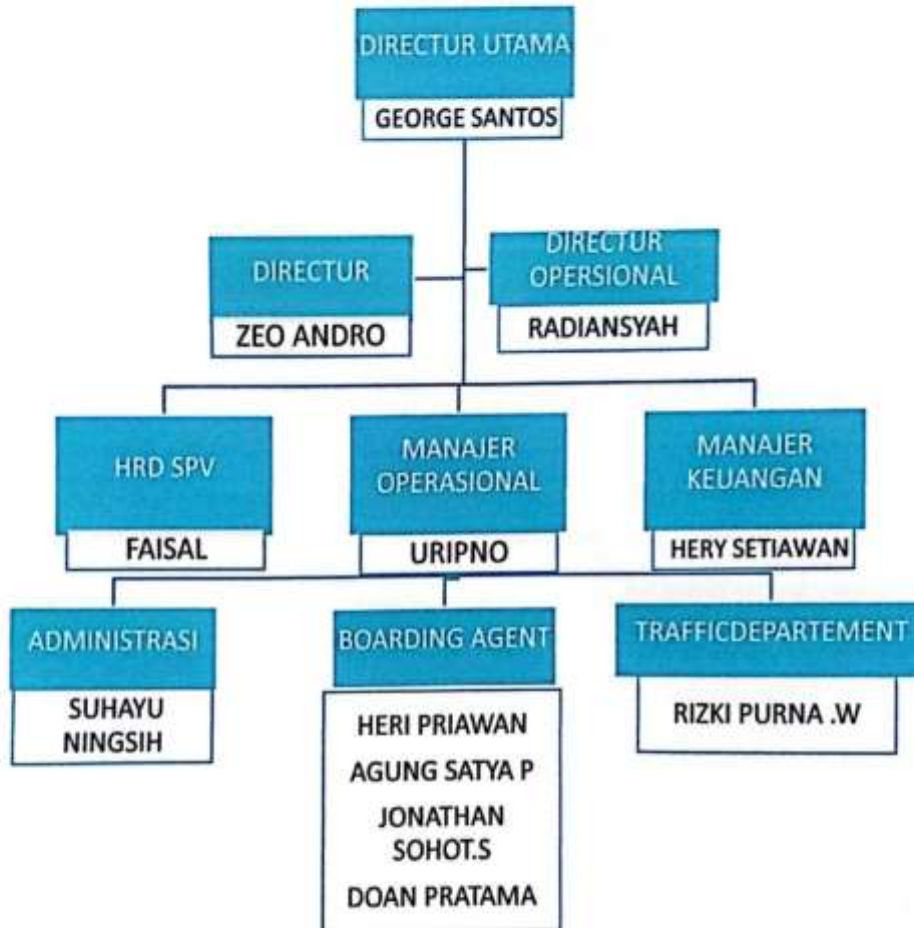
DIRECTUR UTAMA
GEORGE SANTOS

DIRECTUR
ZEO ANDRO

DIRECTUR OPERSIONAL
RADIANSYAH

HRD SPV
FAISAL

MANAJER OPERASIONAL
URIPNO

MANAJER KEUANGAN
HERY SETIAWAN

ADMINISTRASI
SUHAYU NINGSIH

BOARDING AGENT
HERI PRIAWAN
AGUNG SATYA P
JONATHAN SOHOT.S
DOAN PRATAMA

TRAFFICDEPARTEMENT
RIZKI PURNA .W